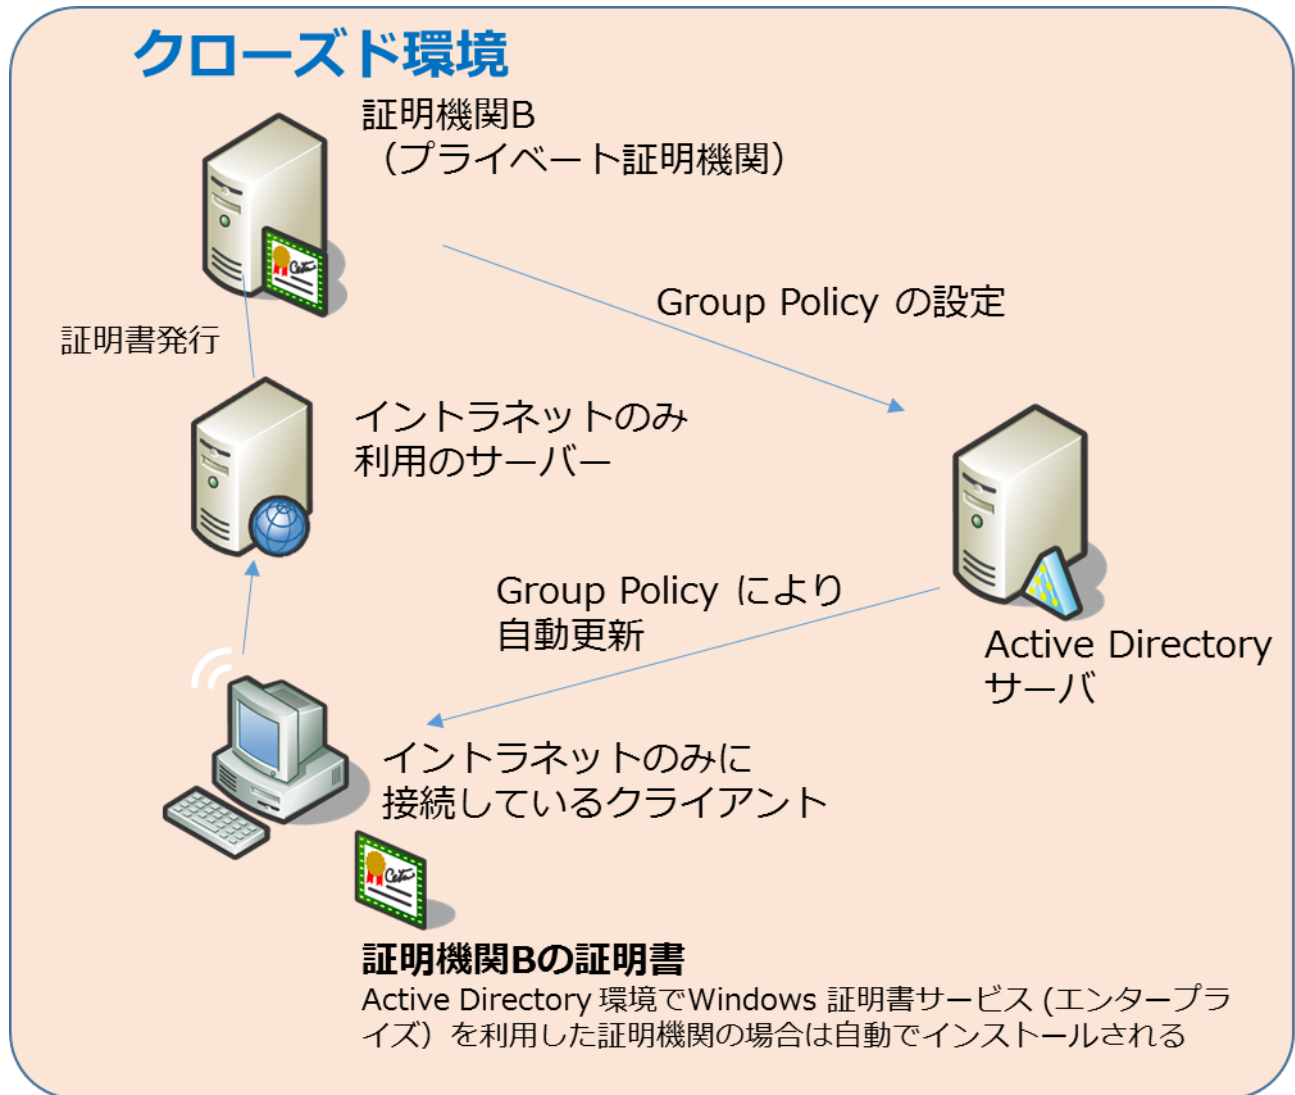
クローズド環境

証明機関B
（プライベート証明機関）

Group Policy の設定

証明書発行

イントラネットのみ
利用のサーバー

Group Policy により
自動更新

Active Directory
サーバ

イントラネットのみに
接続しているクライアント

証明機関Bの証明書
Active Directory 環境でWindows 証明書サービス (エンタープライズ) を利用した証明機関の場合は自動でインストールされる